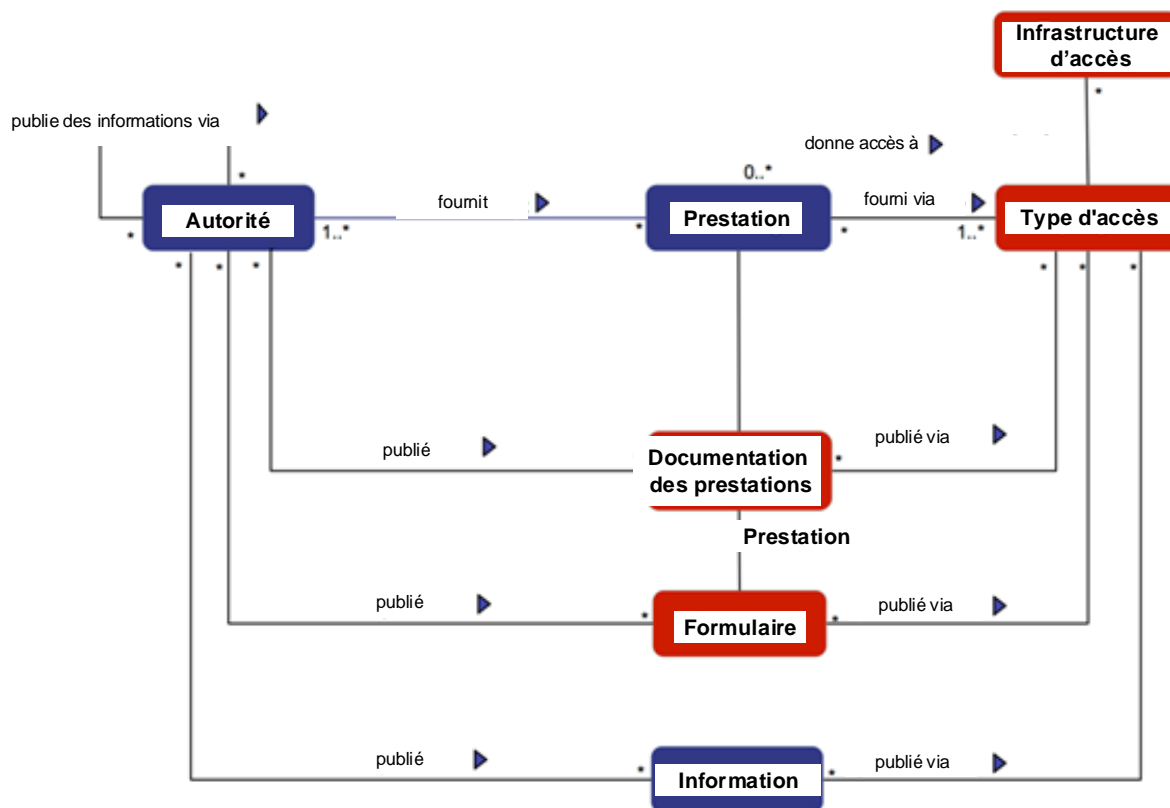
Infrastructure d’accès

publie des informations via

donne accès à

0..*

fournit

fourni via

Autorité

1..*

Prestation

1..*

Type d'accès

publié

publié via

Documentation des prestations

Prestation

publié

publié via

Formulaire

publié

publié via

Information